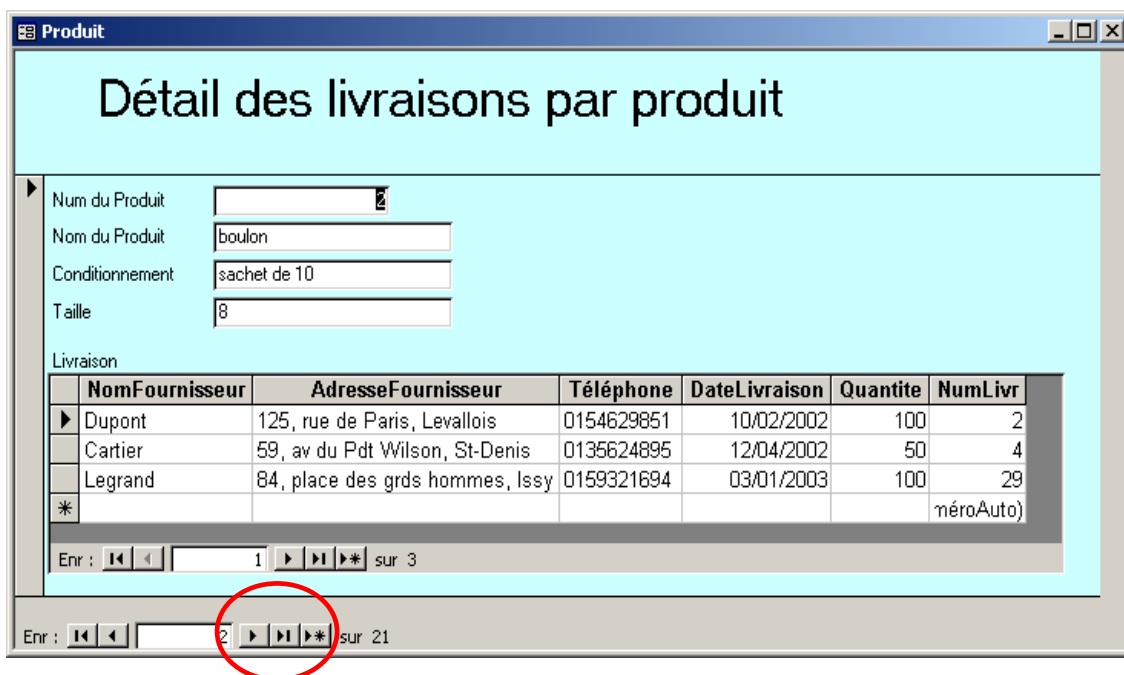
Produit

Détail des livraisons par produit

Num du Produit 2
Nom du Produit boulon
Conditionnement sachet de 10
Taille 8

Livraison

| | NomFournisseur | AdresseFournisseur | Téléphone | DateLivraison | Quantite | NumLivr |
|---|---|---|---|---|---|---|
| ▶ | Dupont | 125, rue de Paris, Levallois | 0154629851 | 10/02/2002 | 100 | 2 |
| | Cartier | 59, av du Pdt Wilson, St-Denis | 0135624895 | 12/04/2002 | 50 | 4 |
| | Legrand | 84, place des grds hommes, Issy | 0159321694 | 03/01/2003 | 100 | 29 |
| * | | | | | | méroAuto) |

Enr : 1 sur 3

Enr : 2 sur 21